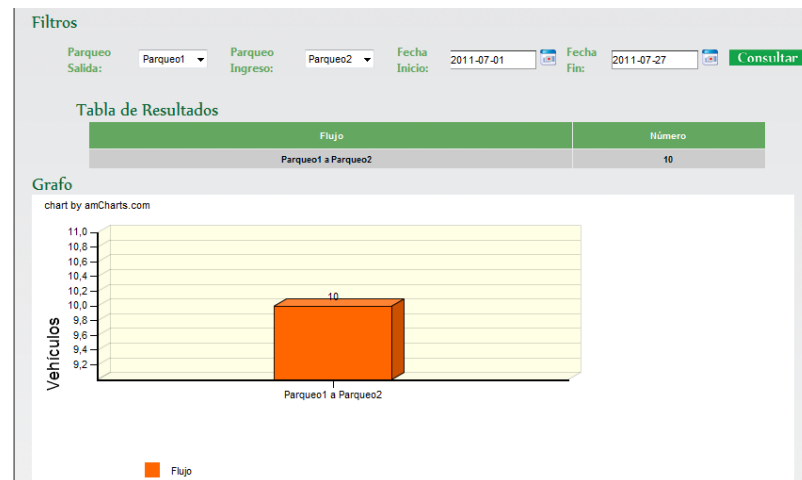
Filtros

Parqueo Salida: Parqueo1
Parqueo Ingreso: Parqueo2
Fecha Inicio: 2011-07-01
Fecha Fin: 2011-07-27
Consultar

Tabla de Resultados

| Flujo | Número |
|---|---|
| Parqueo1 a Parqueo2 | 10 |

Grafo

chart by amCharts.com

11,0
10,8
10,6
10,4
10,2
10,0
9,8
9,6
9,4
9,2

Vehículos

10

Parqueo1 a Parqueo2

Flujo